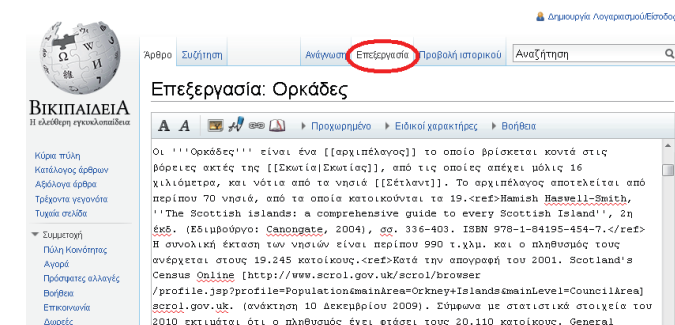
Δημιουργία Λογαριασμού/Είσοδ

Άρθρο Συζήτηση

Ανάγνωση Επεξεργασία Προβολή ιστορικού Αναζήτηση

ΒΙΚΙΠΑΙΔΕΙΑ
Η ελεύθερη εγκυκλοπαίδεια

Επεξεργασία: Ορκάδες

A A

Προχωρημένο Ειδικοί χαρακτήρες Βοήθεια

Κύρια πύλη
Κατάλογος άρθρων
Αξιόλογα άρθρα
Τρέχοντα γεγονότα
Τυχαία σελίδα

Συμμετοχή
Πύλη Κοινότητας
Αγορά
Πρόσφατες αλλαγές
Βοήθεια
Επικοινωνία
Δωρεές

Οι '''Ορκάδες''' είναι ένα [[αρχιπέλαγος]] το οποίο βρίσκεται κοντά στις βόρειες ακτές της [[Σκωτία|Σκωτίας]], από τις οποίες απέχει μόλις 16 χιλιόμετρα, και νότια από τα νησιά [[Σέτλαντ]]. Το αρχιπέλαγος αποτελείται από περίπου 70 νησιά, από τα οποία κατοικούνται τα 19.<ref>Hamish Haswell-Smith, ''The Scottish islands: a comprehensive guide to every Scottish Island'', 2η έκδ. (Εδιμβούργο: Canongate, 2004), σσ. 336-403. ISBN 978-1-84195-454-7.</ref> Η συνολική έκταση των νησιών είναι περίπου 990 τ.χλμ. και ο πληθυσμός τους ανέρχεται στους 19.245 κατοίκους.<ref>Κατά την απογραφή του 2001. Scotland's Census Online [http://www.scrol.gov.uk/scrol/browser/profile.jsp?profile=Population&mainArea=Orkney+Islands&mainLevel=CouncilArea] scrol.gov.uk. (ανάκτηση 10 Δεκεμβρίου 2009). Σύμφωνα με στατιστικά στοιχεία του 2010 εκτιμάται ότι ο πληθυσμός έχει φτάσει τους 20.110 κατοίκους. General